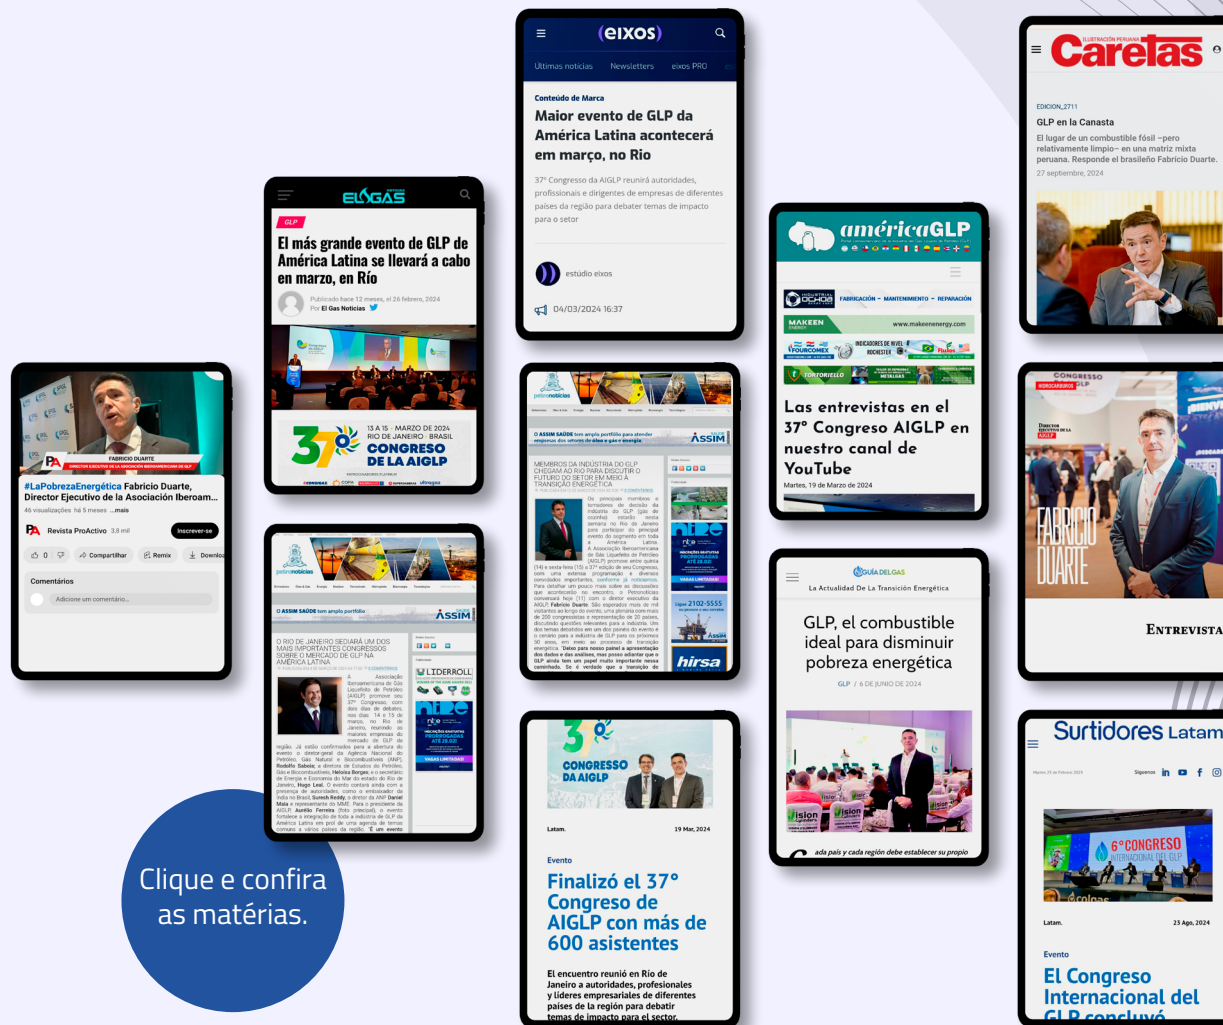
(eixos)

Últimas notícias Newsletters eixos PRO

Conteúdo de Marca

Maior evento de GLP da América Latina acontecerá em março, no Rio

37º Congresso da AIGLP reunirá autoridades, profissionais e dirigentes de empresas de diferentes países da região para debater temas de impacto para o setor

estúdio eixos

04/03/2024 16:37

Caretas

EDICION_2711

GLP en la Canasta

El lugar de un combustible fósil –pero relativamente limpio– en una matriz mixta peruana. Responde el brasileño Fabricio Duarte.

27 septiembre, 2024

EL GAS

GLP

El más grande evento de GLP de América Latina se llevará a cabo en marzo, en Río

Publicado hace 12 meses, el 26 febrero, 2024

Por El Gas Noticias

37º CONGRESO DE LA AIGLP

13 A 15 MARZO DE 2024 RIO DE JANEIRO - BRASIL

américaGLP

Las entrevistas en el 37° Congreso AIGLP en nuestro canal de YouTube

Martes, 19 de Marzo de 2024

FABRICIO DUARTE

DIRECTOR EJECUTIVO DE LA ASOCIACIÓN IBEROAMERICANA DE GLP

#LaPobrezaEnergética Fabricio Duarte, Director Ejecutivo de la Asociación Iberoam...

46 visualizações há 5 meses ...mais

Revista ProActivo 3,8 mil

Inscrever-se

0 Compartilhar Remix Download

Comentários

Adicione um comentário...

petronoticias

O ASSIM SAÚDE tem amplo portfólio para atender empresas dos setores de óleo e gás e energia

ASSIM

MEMBROS DA INDÚSTRIA DO GLP CHEGAM AO RIO PARA DISCUTIR O FUTURO DO SETOR EM MEIO À TRANSIÇÃO ENERGÉTICA

hirsa

FABRICIO DUARTE

ENTREVISTA

petronoticias

O ASSIM SAÚDE tem amplo portfólio para

ASSIM

O RIO DE JANEIRO SEDIARÁ UM DOS MAIS IMPORTANTES CONGRESSOS SOBRE O MERCADO DE GLP NA AMÉRICA LATINA

LIDERROLL

GUÍA DEL GAS

La Actualidad De La Transición Energética

GLP, el combustible ideal para disminuir pobreza energética

GLP / 6 DE JUNIO DE 2024

ada país y cada región debe establecer su propio

Surtidores Latam

6ºCONGRESO

Latam. 23 Ago, 2024

Evento

El Congreso Internacional del

37 CONGRESSO DA AIGLP

Latam. 19 Mar, 2024

Evento

Finalizó el 37° Congreso de AIGLP con más de 600 asistentes

El encuentro reunió en Río de Janeiro a autoridades, profesionales y líderes empresariales de diferentes países de la región para debatir temas de impacto para el sector.

Clique e confira as matérias.